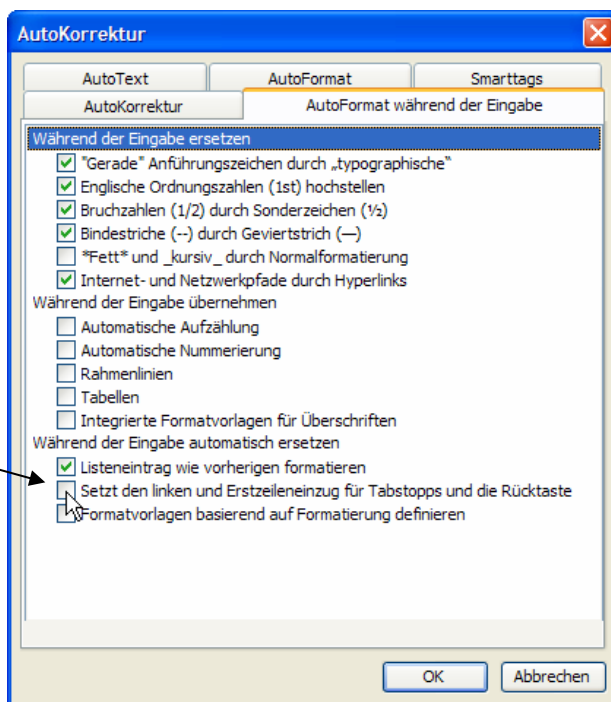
AutoKorrektur

AutoText
AutoFormat
Smarttags
AutoKorrektur
AutoFormat während der Eingabe

Während der Eingabe ersetzen
"Gerade" Anführungszeichen durch „typographische"
Englische Ordnungszahlen (1st) hochstellen
Bruchzahlen (1/2) durch Sonderzeichen (½)
Bindestriche (--) durch Geviertstrich (—)
*Fett* und _kursiv_ durch Normalformatierung
Internet- und Netzwerkpfade durch Hyperlinks

Während der Eingabe übernehmen
Automatische Aufzählung
Automatische Nummerierung
Rahmenlinien
Tabellen
Integrierte Formatvorlagen für Überschriften

Während der Eingabe automatisch ersetzen
Listeneintrag wie vorherigen formatieren
Setzt den linken und Erstzeileneinzug für Tabstopps und die Rücktaste
Formatvorlagen basierend auf Formatierung definieren

OK
Abbrechen